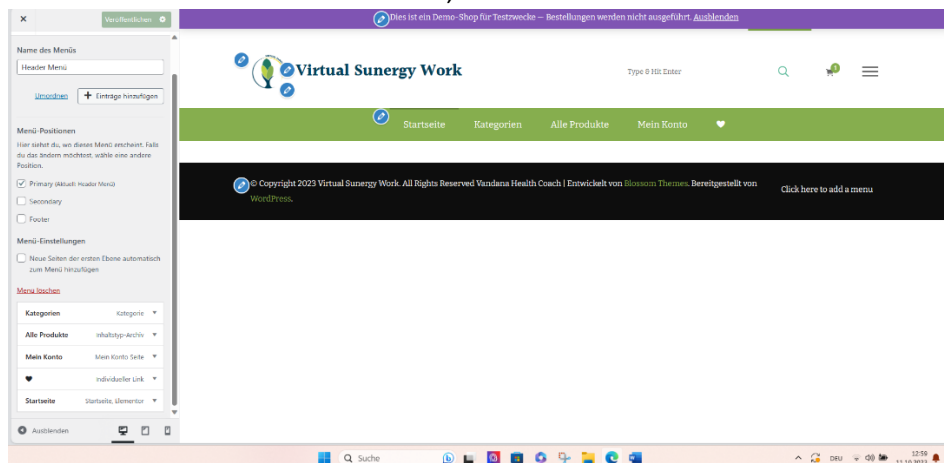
×
Veröffentlichen

Name des Menüs
Header Menü

Umordnen
+ Einträge hinzufügen

Menü-Positionen
Hier siehst du, wo dieses Menü erscheint. Falls du das ändern möchtest, wähle eine andere Position.

Primary (Aktuell: Header Menü)
Secondary
Footer

Menü-Einstellungen
Neue Seiten der ersten Ebene automatisch zum Menü hinzufügen

Menü löschen

| | |
|---|---|
| Kategorien | Kategorie |
| Alle Produkte | Inhaltstyp-Archiv |
| Mein Konto | Mein Konto Seite |
| ♥ | Individueller Link |
| Startseite | Startseite, Elementor |

Ausblenden

Dies ist ein Demo-Shop für Testzwecke — Bestellungen werden nicht ausgeführt. Ausblenden

Virtual Sunergy Work

Type & Hit Enter

Startseite Kategorien Alle Produkte Mein Konto ♥

© Copyright 2023 Virtual Sunergy Work. All Rights Reserved Vandana Health Coach | Entwickelt von Blossom Themes. Bereitgestellt von WordPress.

Click here to add a menu

Suche

DEU
12:59
11.10.2023